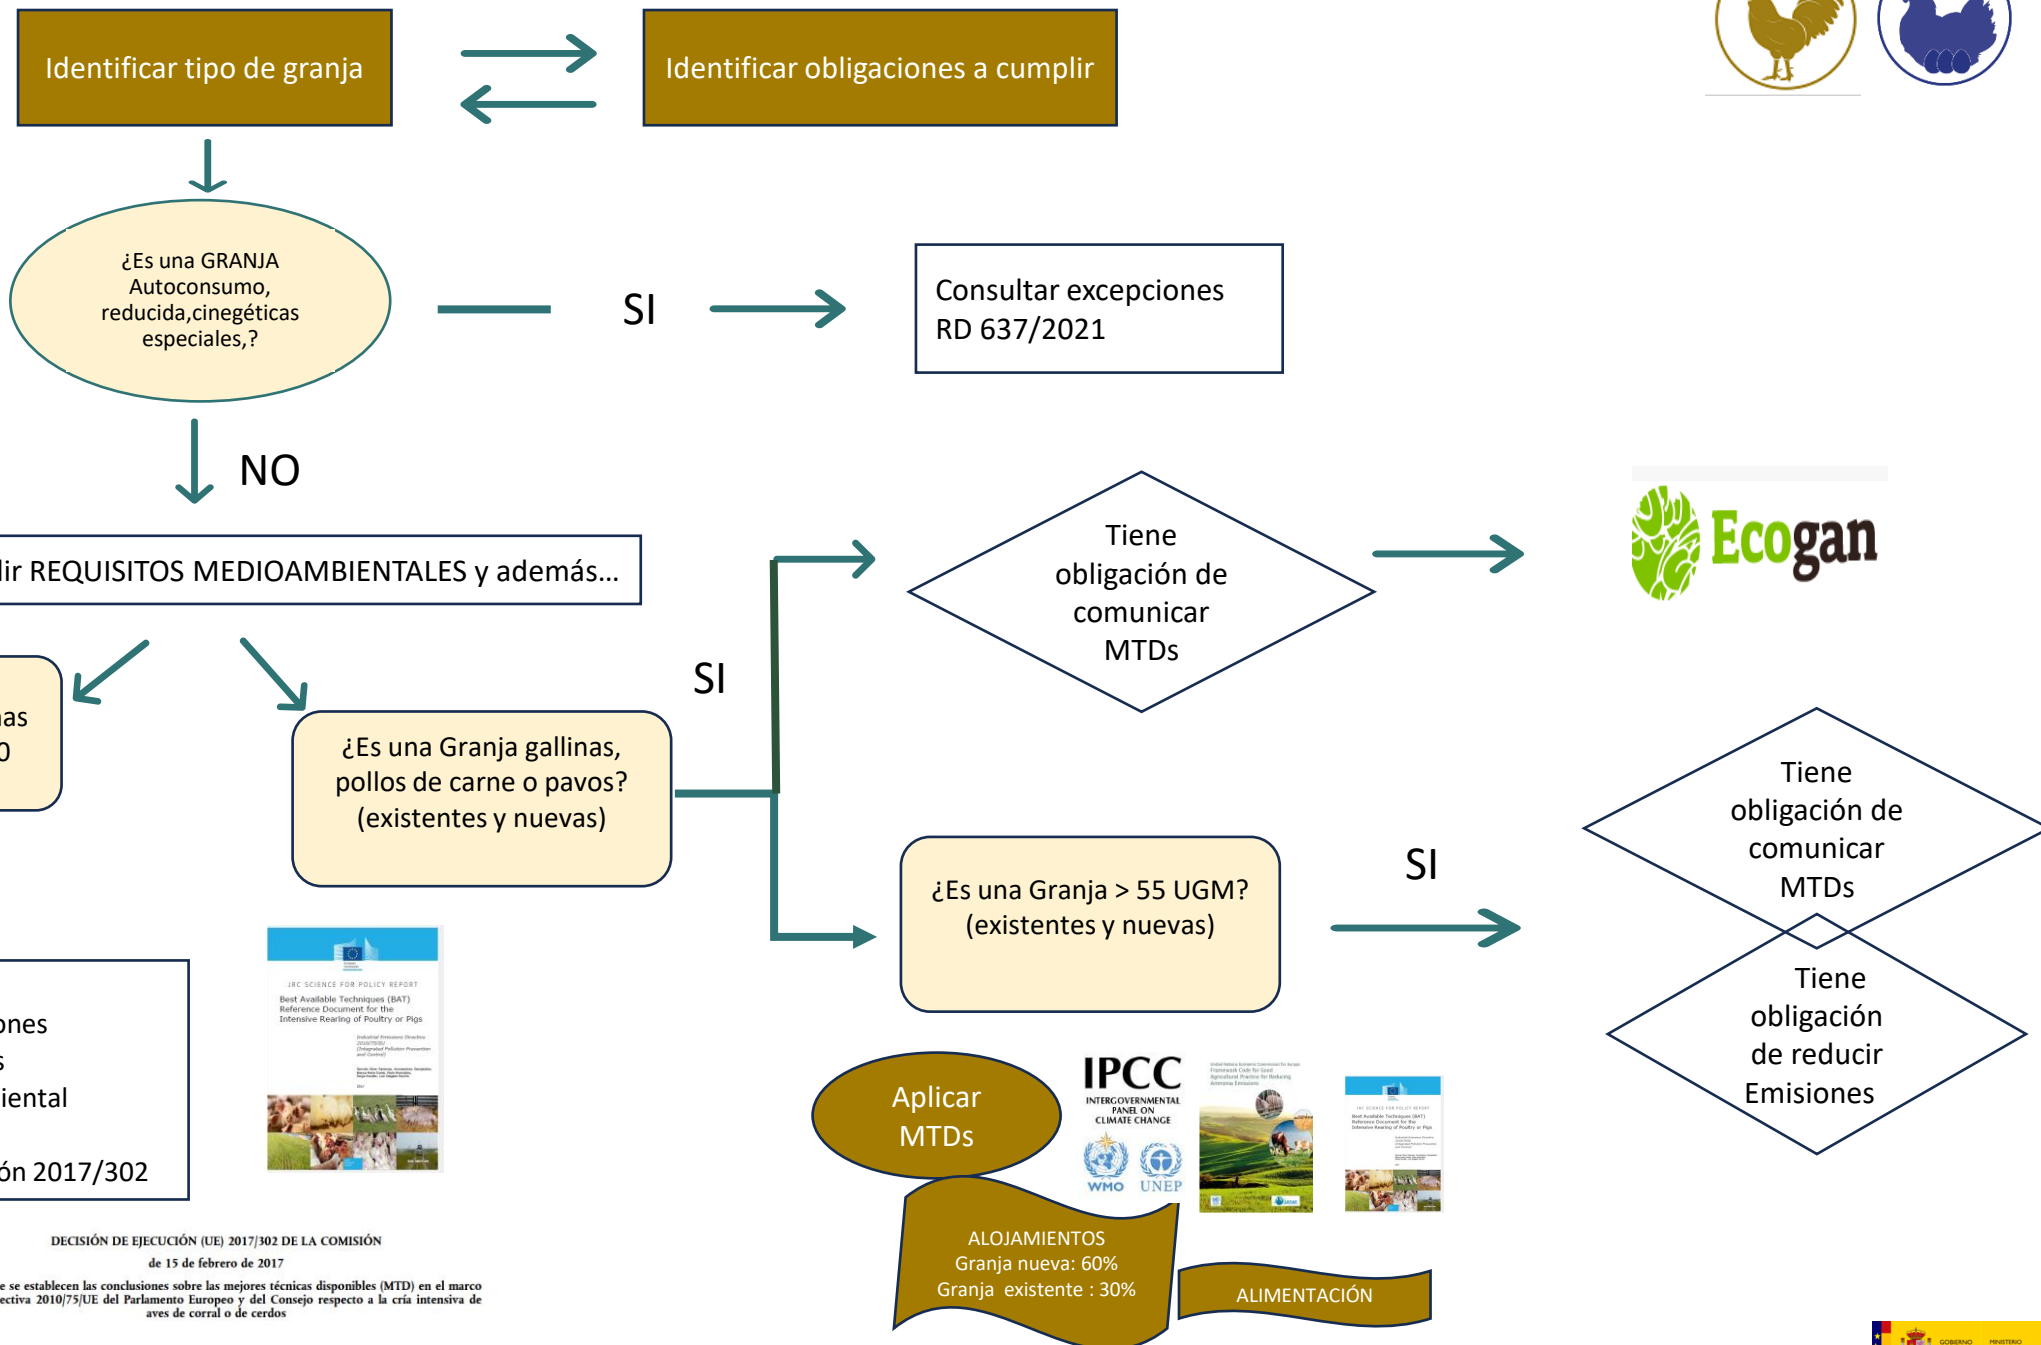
Identificar tipo de granja

Identificar obligaciones a cumplir

¿Es una GRANJA Autoconsumo, reducida,cinegéticas especiales,?

SI

Consultar excepciones RD 637/2021

NO

lir REQUISITOS MEDIOAMBIENTALES y además...

Tiene obligación de comunicar MTDs

Ecogan

SI

ias
0

¿Es una Granja gallinas, pollos de carne o pavos? (existentes y nuevas)

Tiene obligación de comunicar MTDs

¿Es una Granja > 55 UGM? (existentes y nuevas)

SI

Tiene obligación de reducir Emisiones

ones
s
iental
ón 2017/302

JRC SCIENCE FOR POLICY REPORT
Best Available Techniques (BAT) Reference Document for the Intensive Rearing of Poultry or Pigs

Aplicar MTDs

IPCC
INTERGOVERNMENTAL PANEL ON CLIMATE CHANGE
WMO UNEP

ALOJAMIENTOS
Granja nueva: 60%
Granja existente : 30%

ALIMENTACIÓN

DECISIÓN DE EJECUCIÓN (UE) 2017/302 DE LA COMISIÓN
de 15 de febrero de 2017
e se establecen las conclusiones sobre las mejores técnicas disponibles (MTD) en el marco ectiva 2010/75/UE del Parlamento Europeo y del Consejo respecto a la cría intensiva de aves de corral o de cerdos

GOBIERNO MINISTERIO